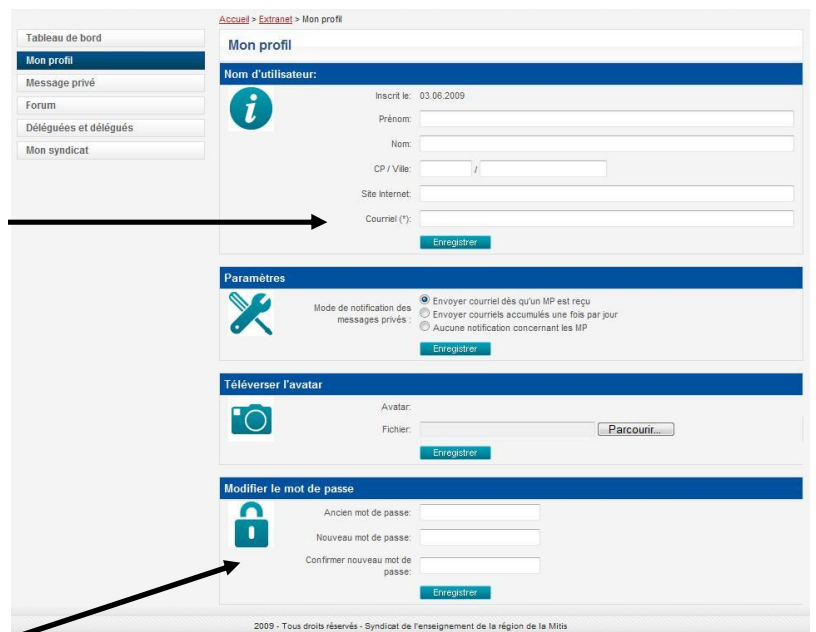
Tableau de bord
Mon profil
Message privé
Forum
Déléguées et délégués
Mon syndicat

Accueil > Extranet > Mon profil

Mon profil

Nom d'utilisateur:

Inscrit le: 03.06.2009
Prénom:
Nom:
CP / Ville: /
Site Internet:
Courriel (*):
Enregistrer

Paramètres

Mode de notification des messages privés:
Envoyer courriel dès qu'un MP est reçu
Envoyer courriels accumulés une fois par jour
Aucune notification concernant les MP
Enregistrer

Téléverser l'avatar

Avatar:
Fichier: Parcourir...
Enregistrer

Modifier le mot de passe

Ancien mot de passe:
Nouveau mot de passe:
Confirmer nouveau mot de passe:
Enregistrer

2009 - Tous droits réservés - Syndicat de l'enseignement de la région de la Mitis